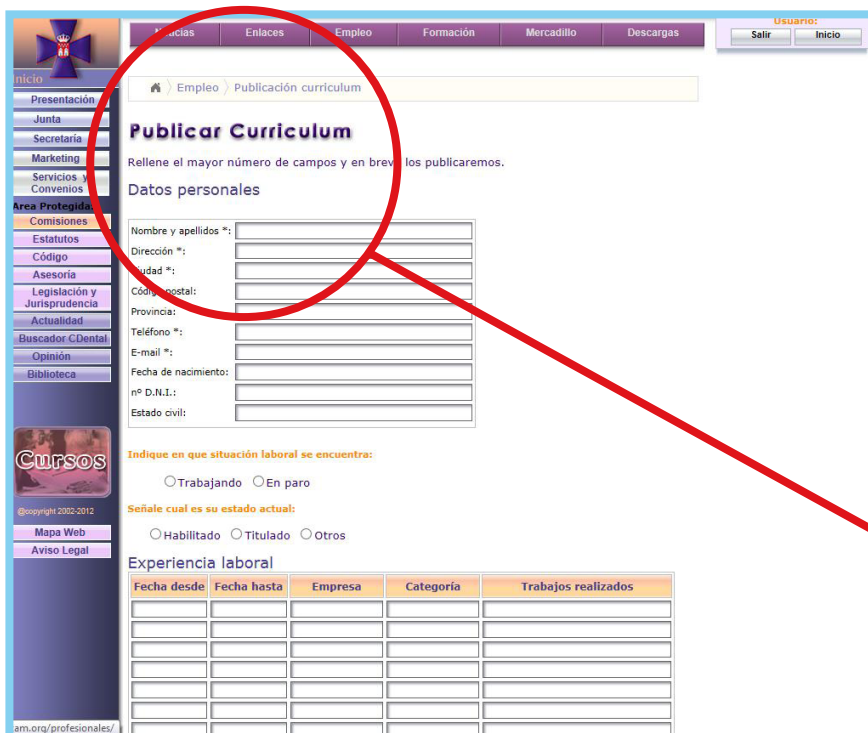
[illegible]ticias Enlaces Empleo Formación Mercadillo Descargas

Usuario:
Salir Inicio

Inicio
Presentación
Junta
Secretaria
Marketing
Servicios y Convenios
Area Protegida
Comisiones
Estatutos
Código
Asesoría
Legislación y Jurisprudencia
Actualidad
Buscador CDental
Opinión
Biblioteca

Cursos

@copyright 2002-2012
Mapa Web
Aviso Legal

am.org/profesionales/

Empleo Publicación curriculum

Publicar Curriculum

Rellene el mayor número de campos y en breve los publicaremos.

Datos personales

Nombre y apellidos *:
Dirección *:
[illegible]udad *:
Códig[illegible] postal:
Provincia:
Teléfono *:
E-mail *:
Fecha de nacimiento:
nº D.N.I.:
Estado civil:

Indique en que situación laboral se encuentra:

Trabajando En paro

Señale cual es su estado actual:

Habilitado Titulado Otros

Experiencia laboral

| Fecha desde | Fecha hasta | Empresa | Categoría | Trabajos realizados |
|---|---|---|---|---|
| | | | | |
| | | | | |
| | | | | |
| | | | | |
| | | | | |
| | | | | |
| | | | | |